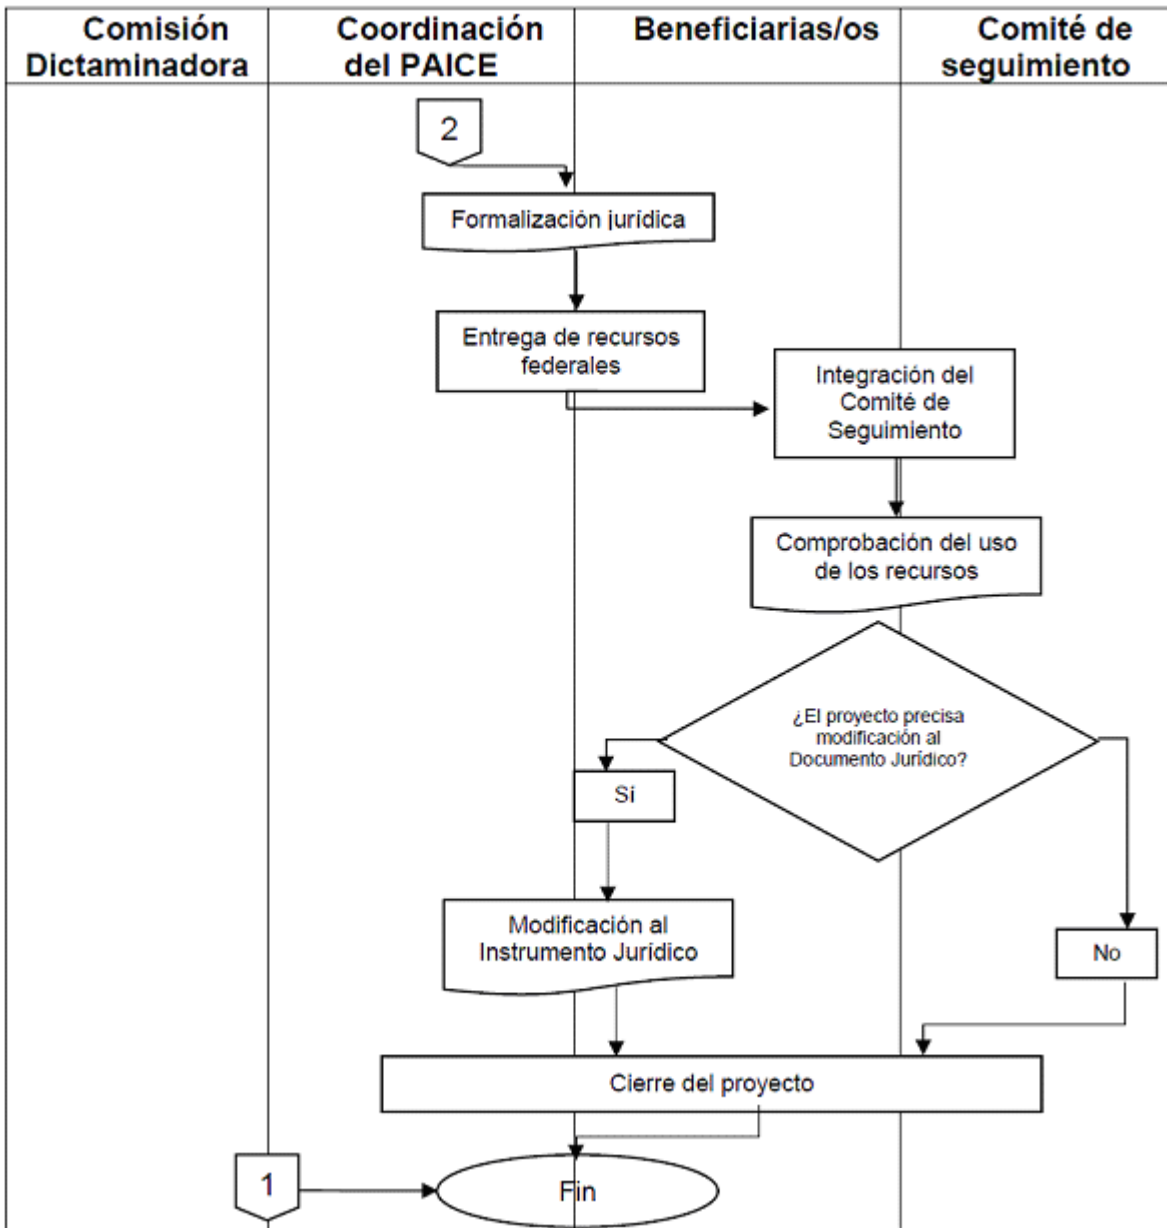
Comisión Dictaminadora

Coordinación del PAICE

Beneficiarias/os

Comité de seguimiento

2

Formalización jurídica

Entrega de recursos federales

Integración del Comité de Seguimiento

Comprobación del uso de los recursos

¿El proyecto precisa modificación al Documento Jurídico?

Sí

No

Modificación al Instrumento Jurídico

Cierre del proyecto

1

Fin